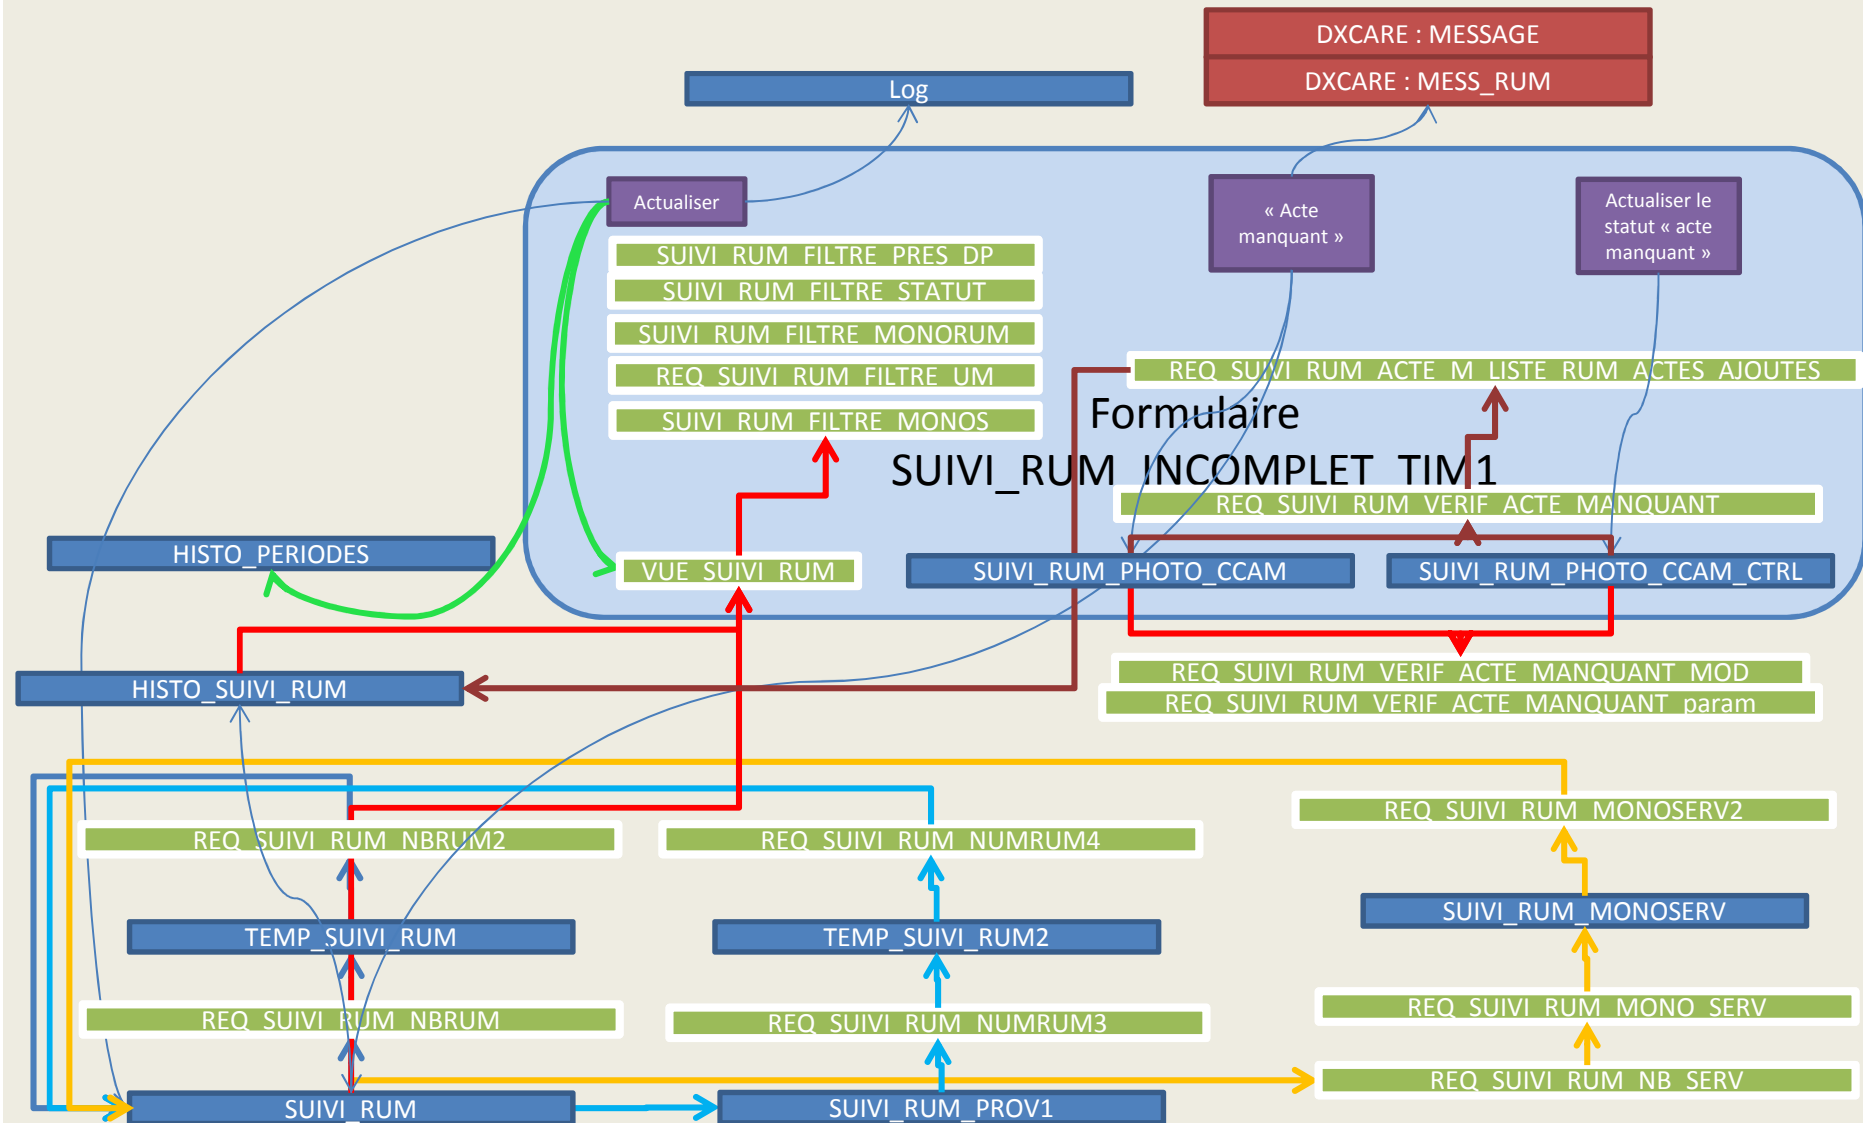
DXCARE : MESSAGE
DXCARE : MESS_RUM
Log
Actualiser
« Acte manquant »
Actualiser le statut « acte manquant »
SUIVI_RUM_FILTRE_PRES_DP
SUIVI_RUM_FILTRE_STATUT
SUIVI_RUM_FILTRE_MONORUM
REQ_SUIVI_RUM_FILTRE_UM
SUIVI_RUM_FILTRE_MONOS
REQ_SUIVI_RUM_ACTE_M_LISTE_RUM_ACTES_AJOUTES
Formulaire
SUIVI_RUM_INCOMPLET_TIM1
REQ_SUIVI_RUM_VERIF_ACTE_MANQUANT
HISTO_PERIODES
VUE_SUIVI_RUM
SUIVI_RUM_PHOTO_CCAM
SUIVI_RUM_PHOTO_CCAM_CTRL
HISTO_SUIVI_RUM
REQ_SUIVI_RUM_VERIF_ACTE_MANQUANT_MOD
REQ_SUIVI_RUM_VERIF_ACTE_MANQUANT_param
REQ_SUIVI_RUM_MONOSERV2
REQ_SUIVI_RUM_NBRUM2
REQ_SUIVI_RUM_NUMRUM4
SUIVI_RUM_MONOSERV
TEMP_SUIVI_RUM
TEMP_SUIVI_RUM2
REQ_SUIVI_RUM_MONO_SERV
REQ_SUIVI_RUM_NBRUM
REQ_SUIVI_RUM_NUMRUM3
REQ_SUIVI_RUM_NB_SERV
SUIVI_RUM
SUIVI_RUM_PROV1